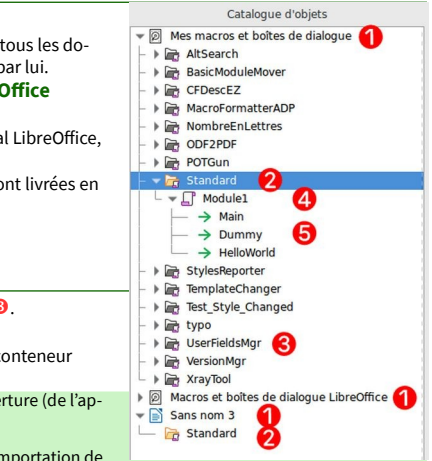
tous les do-
par lui.
Office

al LibreOffice,

ont livrées en

3.

onteneur

rture (de l'ap-

mportation de

Catalogue d'objets

Mes macros et boîtes de dialogue 1
AltSearch
BasicModuleMover
CFDescEZ
MacroFormatterADP
NombreEnLettres
ODF2PDF
POTGun
Standard 2
Module1 4
Main
Dummy 5
HelloWorld
StylesReporter
TemplateChanger
Test_Style_Changed
typo
UserFieldsMgr 3
VersionMgr
XrayTool
Macros et boîtes de dialogue LibreOffice 1
Sans nom 3 1
Standard 2